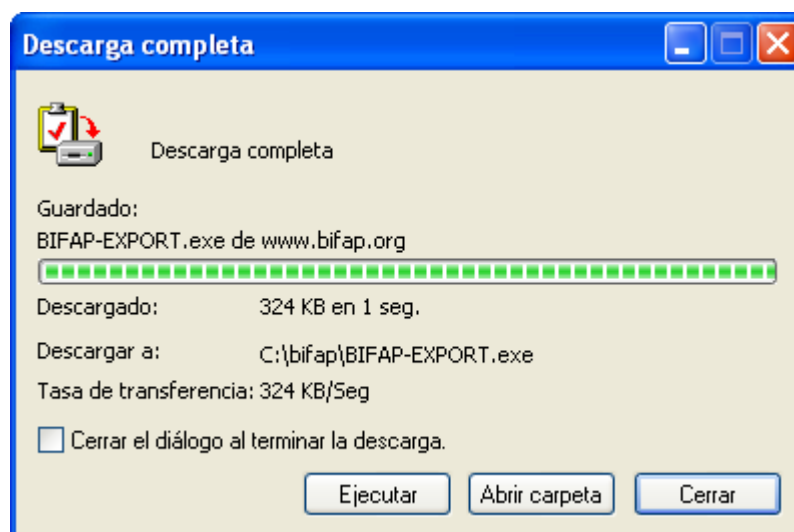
Descarga completa

Descarga completa

Guardado:

BIFAP-EXPORT.exe de www.bifap.org

Descargado: 324 KB en 1 seg.

Descargar a: C:\bifap\BIFAP-EXPORT.exe

Tasa de transferencia: 324 KB/Seg

Cerrar el diálogo al terminar la descarga.

Ejecutar

Abrir carpeta

Cerrar